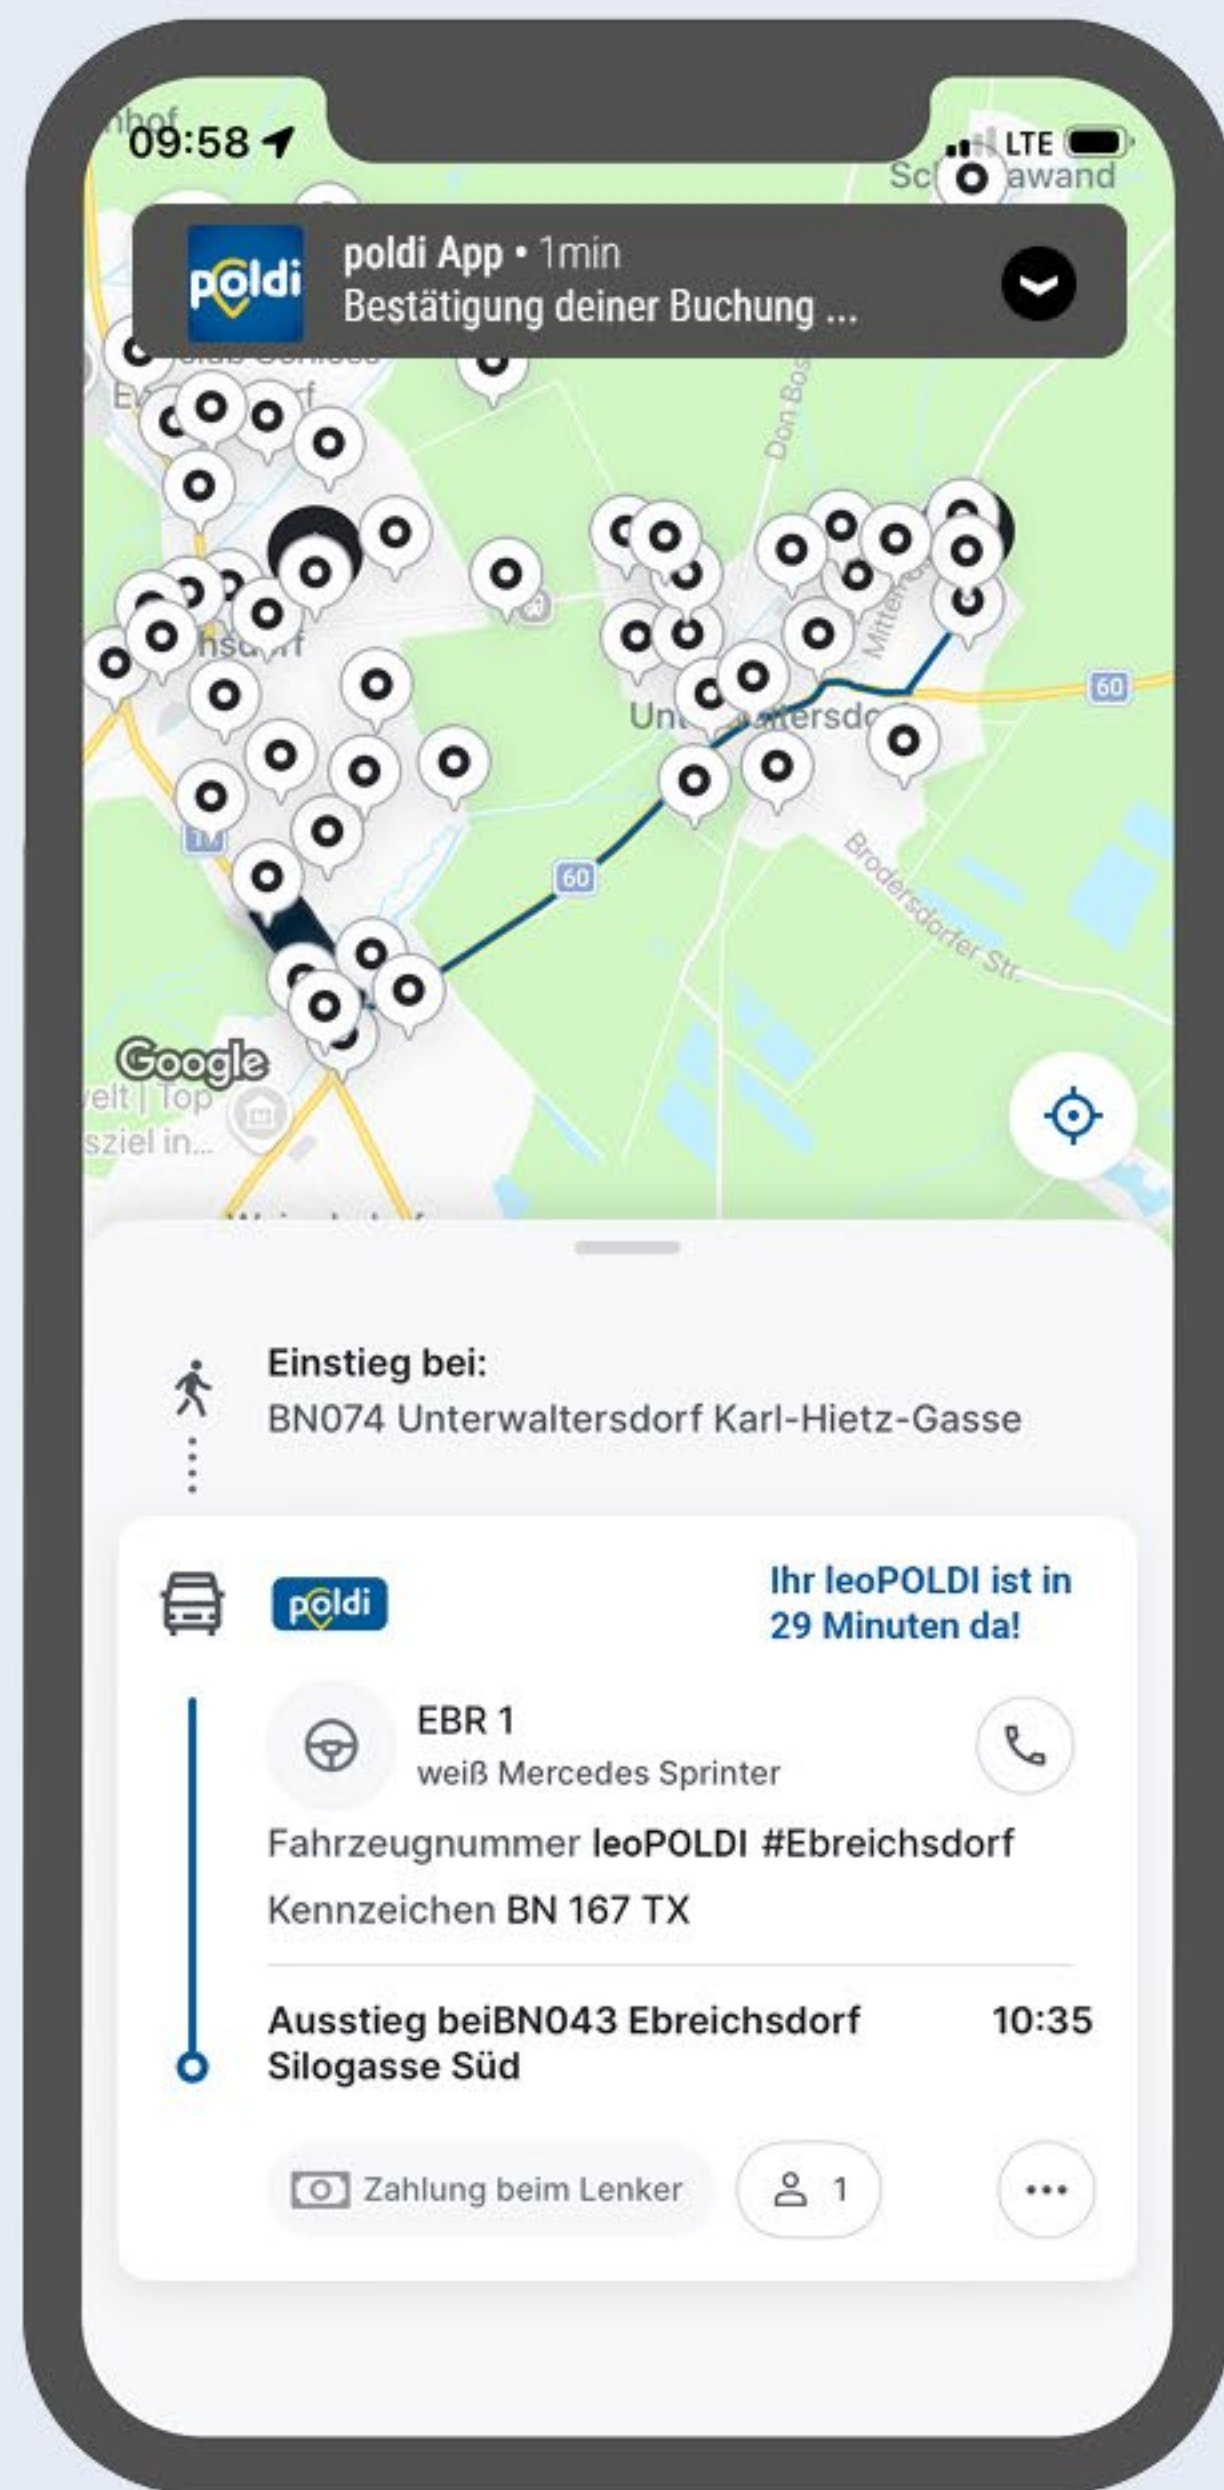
09:58
LTE

poldi

poldi App • 1min
Bestätigung deiner Buchung ...

Google

60

60

Brodersdorfer Str.

Einstieg bei:
BN074 Unterwaltersdorf Karl-Hietz-Gasse

poldi

Ihr leoPOLDI ist in 29 Minuten da!

EBR 1
weiß Mercedes Sprinter

Fahrzeugnummer leoPOLDI #Ebreichsdorf

Kennzeichen BN 167 TX

Ausstieg beiBN043 Ebreichsdorf Silogasse Süd

10:35

Zahlung beim Lenker

1